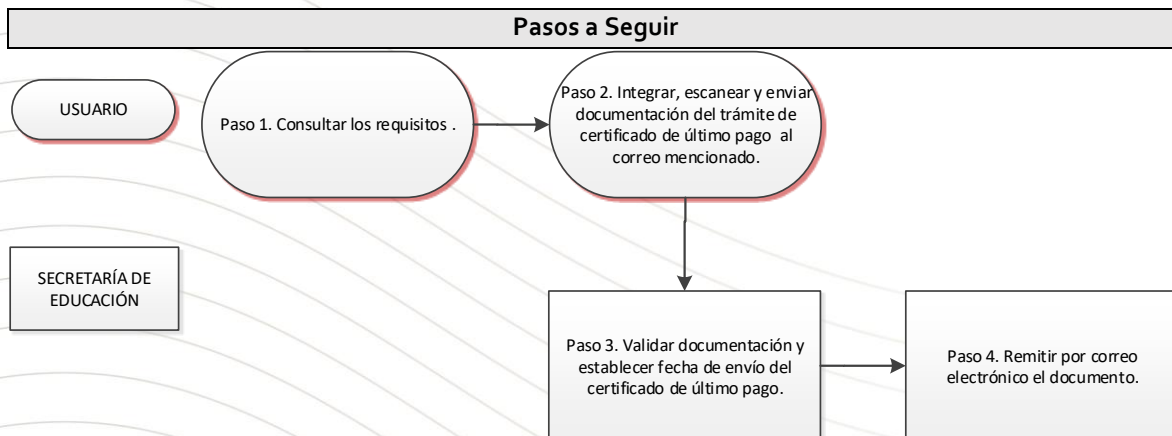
Pasos a Seguir

USUARIO

Paso 1. Consultar los requisitos .

Paso 2. Integrar, escanear y enviar documentación del trámite de certificado de último pago al correo mencionado.

SECRETARÍA DE EDUCACIÓN

Paso 3. Validar documentación y establecer fecha de envío del certificado de último pago.

Paso 4. Remitir por correo electrónico el documento.